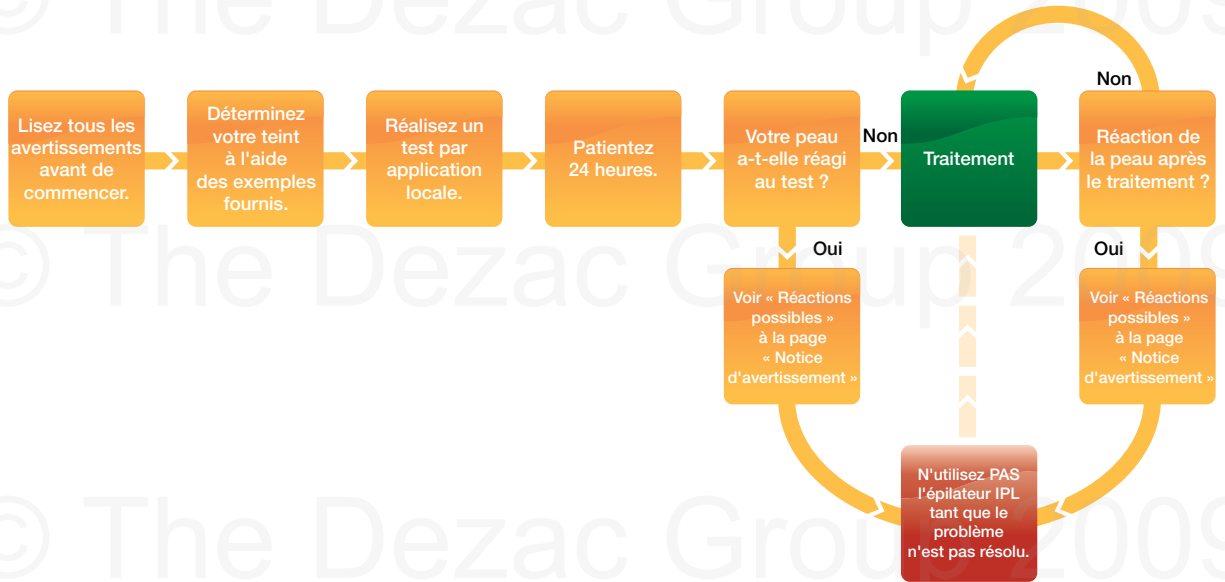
© The Dezac Group 2009

Lisez tous les avertissements avant de commencer.

Déterminez votre teint à l'aide des exemples fournis.

Réalisez un test par application locale.

Patientez 24 heures.

Votre peau a-t-elle réagi au test ?

Non

Traitement

Non

Réaction de la peau après le traitement ?

Oui

Voir « Réactions possibles » à la page « Notice d'avertissement »

Oui

Voir « Réactions possibles » à la page « Notice d'avertissement »

N'utilisez PAS l'épilateur IPL tant que le problème n'est pas résolu.

© The Dezac Group 2009

© The Dezac Group 2009